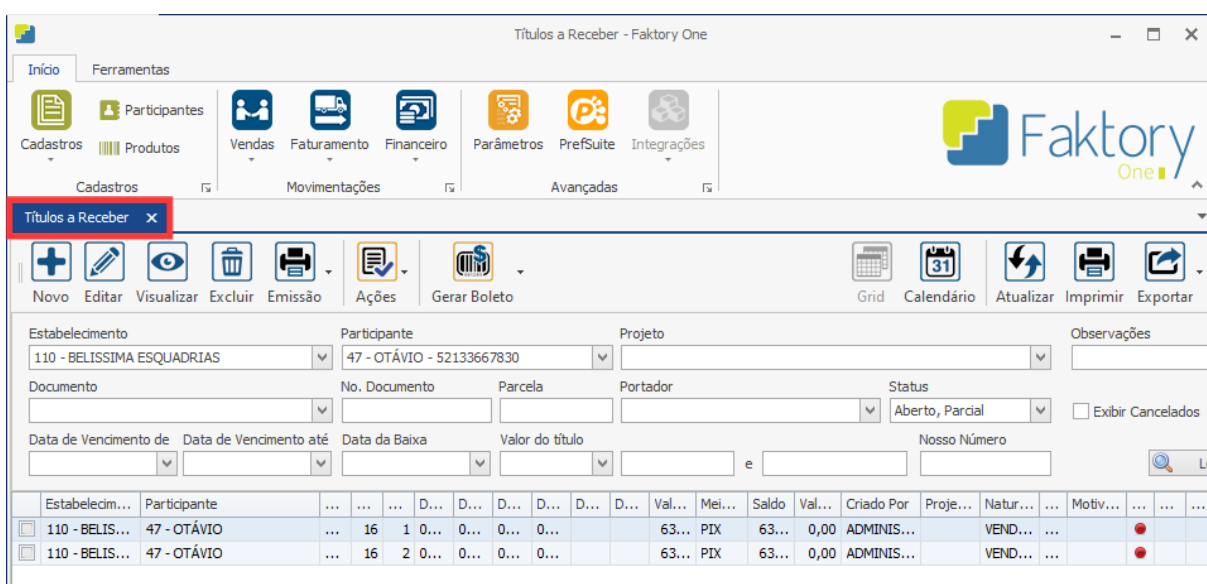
Títulos a Receber - Faktory One

Início Ferramentas

Cadastros
Participantes
Produtos
Cadastros

Vendas Faturamento Financeiro
Movimentações

Parâmetros PrefSuite Integrações
Avançadas

Faktory One

Títulos a Receber ×

Novo Editar Visualizar Excluir Emissão Ações Gerar Boleto Grid Calendário Atualizar Imprimir Exportar

Estabelecimento
110 - BELISSIMA ESQUADRIAS
Participante
47 - OTÁVIO - 52133667830
Projeto
Observações

Documento
No. Documento
Parcela
Portador
Status
Aberto, Parcial
Exibir Cancelados

Data de Vencimento de
Data de Vencimento até
Data da Baixa
Valor do título
e
Nosso Número

| | Estabelecim... | Participante | ... | ... | ... | D... | D... | D... | D... | D... | D... | Val... | Mei... | Saldo | Val... | Criado Por | Proje... | Natur... | ... | Motiv... | ... | ... | ... |
|---|---|---|---|---|---|---|---|---|---|---|---|---|---|---|---|---|---|---|---|---|---|---|---|
| | 110 - BELIS... | 47 - OTÁVIO | ... | 16 | 1 | 0... | 0... | 0... | 0... | | | 63... | PIX | 63... | 0,00 | ADMINIS... | | VEND... | ... | | | | |
| | 110 - BELIS... | 47 - OTÁVIO | ... | 16 | 2 | 0... | 0... | 0... | 0... | | | 63... | PIX | 63... | 0,00 | ADMINIS... | | VEND... | ... | | | | |